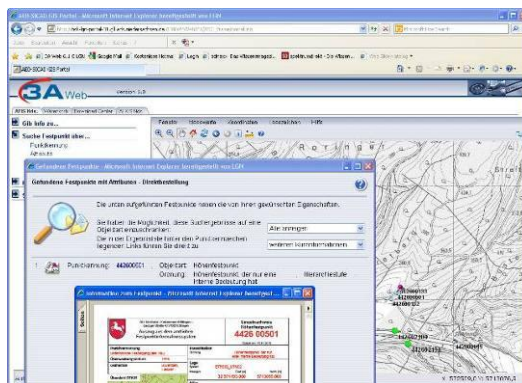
AED-SICAD GIS Portal - Microsoft Internet Explorer bereitgestellt von LGN

Datei Bearbeiten Ansicht Favoriten Extras ?

AED-SICAD GIS Portal

3A Web Version 1.3

Gib Info zu...

Suche Festpunkt über...

Punktkennung

Gefundene Festpunkte - Microsoft Internet Explorer bereitgestellt von LGN

Gefundene Festpunkte mit Attributen - Direkteinstellung

Die unten aufgeführten Festpunkte haben die von Ihnen gewünschten Eigenschaften.

Sie haben die Möglichkeit, diese Suchergebnisse auf eine Objektart einzuschränken:

Alle anzeigen

Die in der Ergebnisliste hinter den Punktkennzeichen liegenden Links führen Sie direkt zu:

weiteren Kommunikationen

1. Punktkennung: 442600501 Objektart: Höhenfestpunkt Ordnung: Höhenfestpunkt, der nur eine interne Bedeutung hat Hierarchiestufe:

Informationen zum Festpunkt - Microsoft Internet Explorer bereitgestellt...

Einzelnachweis Höhenfestpunkt

4426 00501

Streit

442600501

442600501

R 3570580 H 5740400